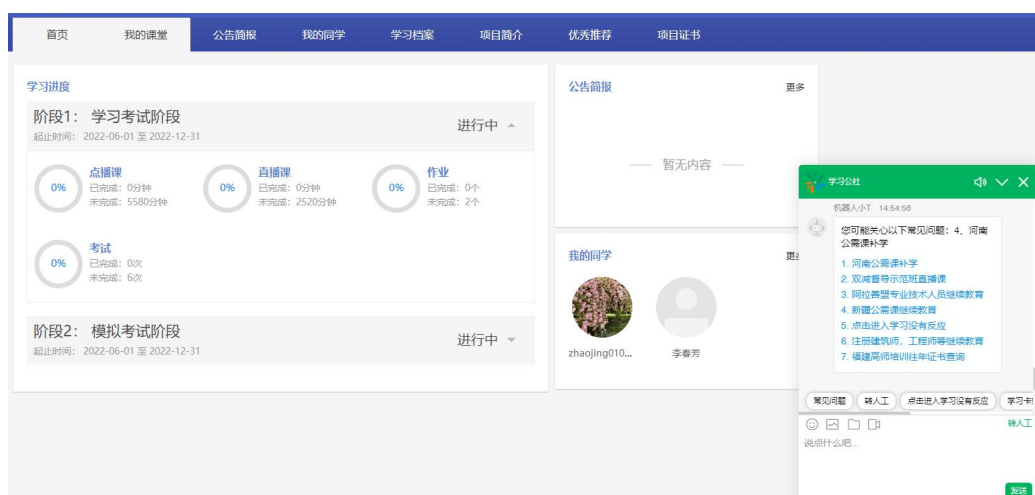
首页 我的课堂 公告简报 我的同学 学习档案 项目简介 优秀推荐 项目证书

学习进度

阶段1: 学习考试阶段
起止时间: 2022-06-01 至 2022-12-31
进行中

0% 点播课
已完成: 0分钟
未完成: 5580分钟

0% 直播课
已完成: 0分钟
未完成: 2520分钟

0% 作业
已完成: 0个
未完成: 2个

0% 考试
已完成: 0次
未完成: 6次

阶段2: 模拟考试阶段
起止时间: 2022-06-01 至 2022-12-31
进行中

公告简报
更多
— 暂无内容 —

我的同学
更多
zhaojing010...
李春芳

学习公社
机器人小T 14:54:56
您可能关心以下常见问题: 4、河南公需课补学
1. 河南公需课补学
2. 双减督导示范班直播课
3. 阿拉善盟专业技术人员继续教育
4. 新疆公需课继续教育
5. 点击进入学习没有反应
6. 注册建筑师, 工程师等继续教育
7. 福建高师培训往年证书查询

常见问题 转人工 点击进入学习没有反应 学习卡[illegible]
转人工
说点什么吧...
发送